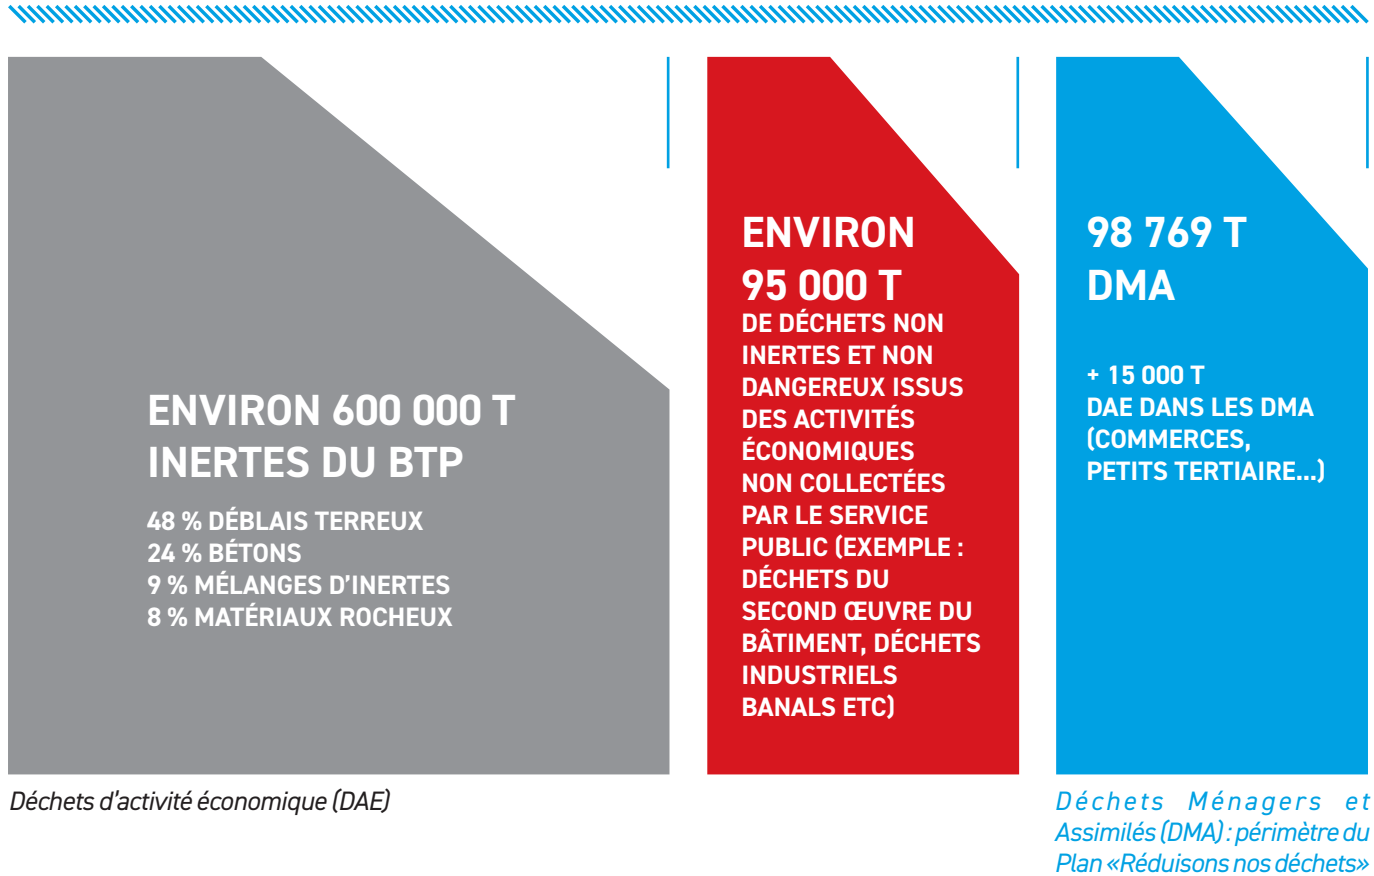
ENVIRON 600 000 T
INERTES DU BTP

48 % DÉBLAIS TERREUX
24 % BÉTONS
9 % MÉLANGES D'INERTES
8 % MATÉRIAUX ROCHEUX

ENVIRON
95 000 T
DE DÉCHETS NON INERTES ET NON DANGEREUX ISSUS DES ACTIVITÉS ÉCONOMIQUES NON COLLECTÉES PAR LE SERVICE PUBLIC (EXEMPLE : DÉCHETS DU SECOND ŒUVRE DU BÂTIMENT, DÉCHETS INDUSTRIELS BANALS ETC)

98 769 T
DMA

+ 15 000 T
DAE DANS LES DMA (COMMERCES, PETITS TERTIAIRE...)

Déchets d'activité économique (DAE)

Déchets Ménagers et Assimilés (DMA) : périmètre du Plan «Réduisons nos déchets»